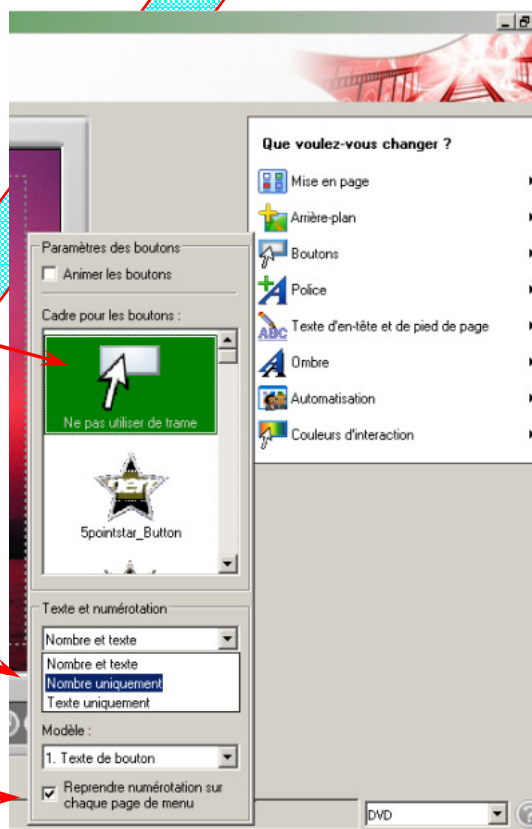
Que voulez-vous changer ?

Mise en page
Arrière-plan
Boutons
Police
Texte d'en-tête et de pied de page
Ombre
Automatisation
Couleurs d'interaction

Paramètres des boutons
Animer les boutons

Cadre pour les boutons :
Ne pas utiliser de trame
5pointstar_Button

Texte et numérotation
Nombre et texte
Nombre et texte
Nombre uniquement
Texte uniquement

Modèle :
1. Texte de bouton

Reprendre numérotation sur chaque page de menu

DVD